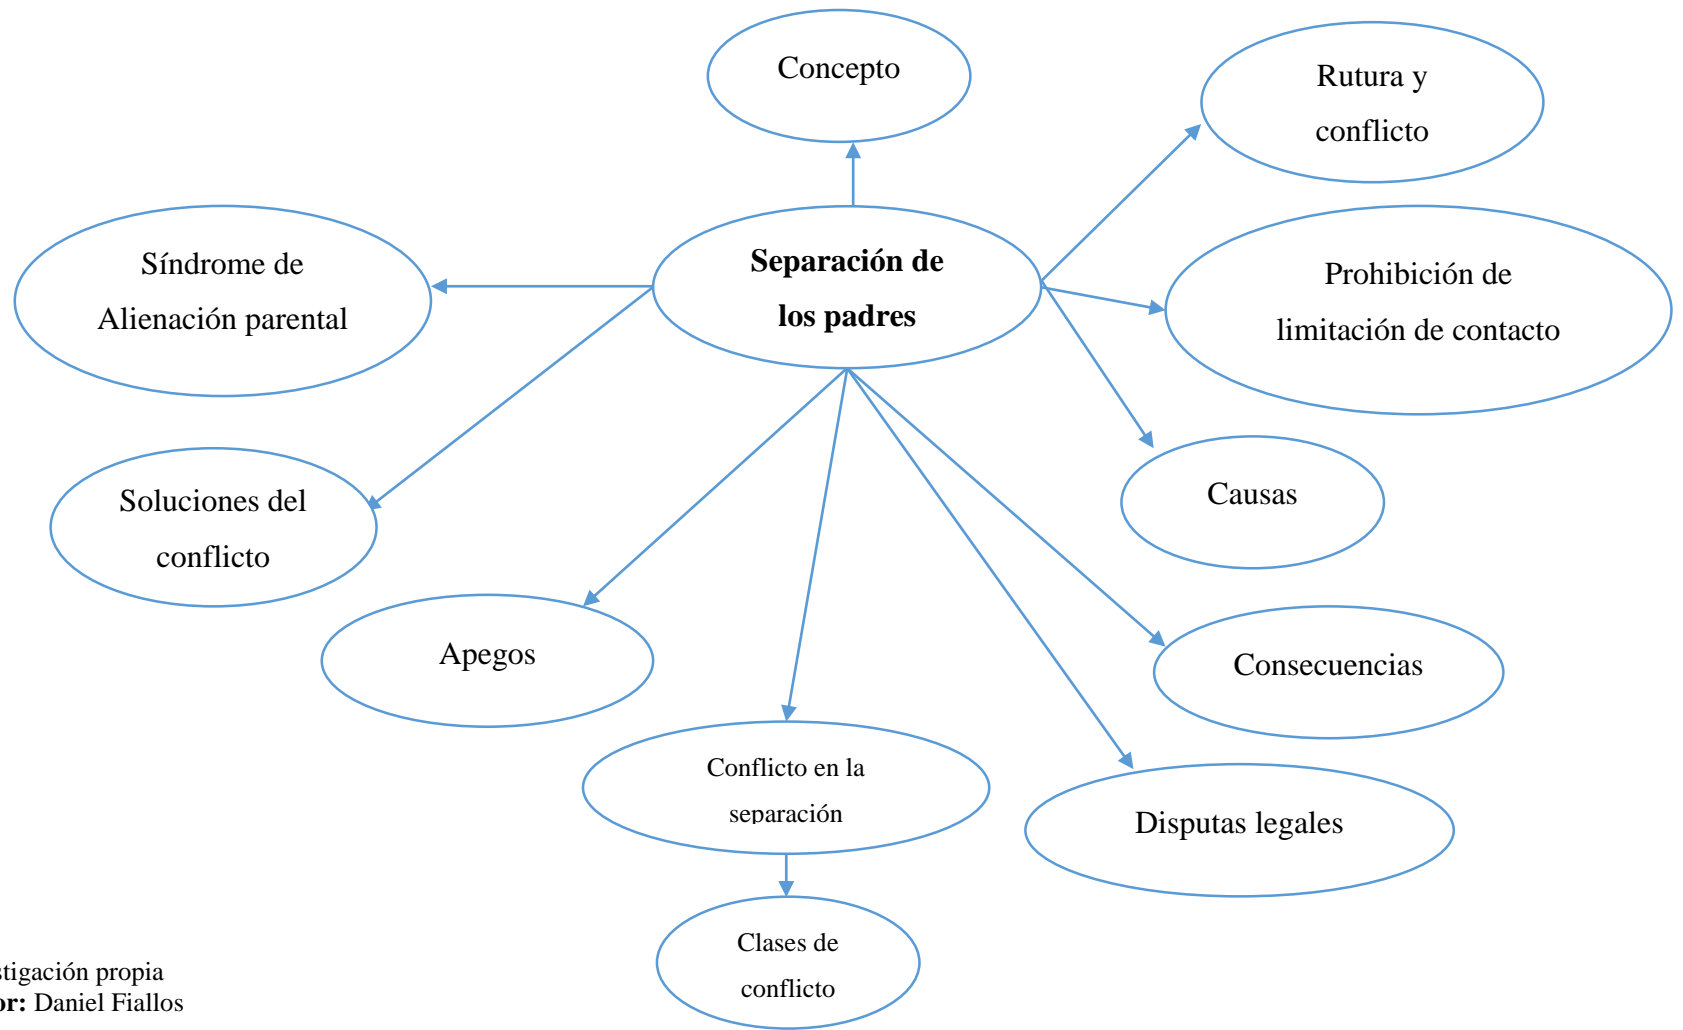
Concepto

Rutura y conflicto

Síndrome de Alienación parental

**Separación de los padres**

Prohibición de limitación de contacto

Causas

Soluciones del conflicto

Apegos

Consecuencias

Conflicto en la separación

Disputas legales

Clases de conflicto

stigación propia
**or:** Daniel Fiallos